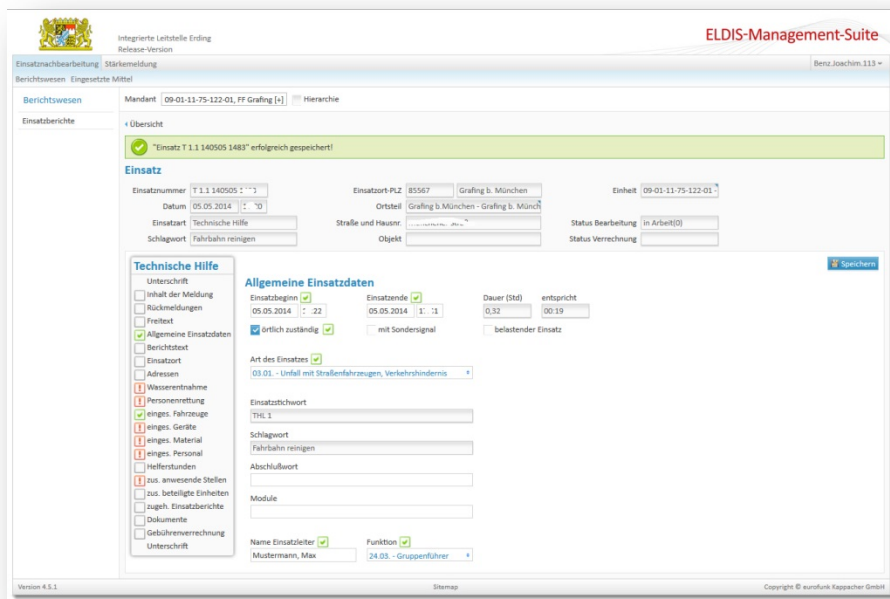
Integrierte Leitstelle Erding
Release-Version

ELDIS-Management-Suite

Einsatznachbearbeitung Stärkemeldung
Berichtswesen Eingesetzte Mittel

Benz.Joachim.113

Berichtswesen
Einsatzberichte

Mandant 09-01-11-75-122-01, FF Grafing [x] Hierarchie

Übersicht

"Einsatz T 1.1 140505 1483" erfolgreich gespeichert!

Einsatz

Einsatznummer T 1.1 140505 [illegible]
Datum 05.05.2014 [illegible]
Einsatzart Technische Hilfe
Schlagwort Fahrbahn reinigen

Einsatzort-PLZ 85567 Grafing b. München
Ortsteil Grafing b.München - Grafing b. Münch
Straße und Hausnr. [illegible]
Objekt

Einheit 09-01-11-75-122-01
Status Bearbeitung in Arbeit(0)
Status Verrechnung

Speichern

Technische Hilfe
Unterschrift
Inhalt der Meldung
Rückmeldungen
Freitext
Allgemeine Einsatzdaten
Berichtstext
Einsatzort
Adressen
Wasserentnahme
Personenrettung
einges. Fahrzeuge
einges. Geräte
einges. Material
einges. Personal
Helferstunden
zus. anwesende Stellen
zus. beteiligte Einheiten
zugeh. Einsatzberichte
Dokumente
Gebührenverrechnung
Unterschrift

Allgemeine Einsatzdaten

Einsatzbeginn
05.05.2014 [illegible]:22
Einsatzende
05.05.2014 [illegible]
Dauer (Std)
0,32
entspricht
00:19

örtlich zuständig
mit Sondersignal
belastender Einsatz

Art des Einsatzes
03.01. - Unfall mit Straßenfahrzeugen, Verkehrshindernis

Einsatzstichwort
THL 1

Schlagwort
Fahrbahn reinigen

Abschlußwort

Module

Name Einsatzleiter
Mustermann, Max
Funktion
24.03. - Gruppenführer

Version 4.5.1
Sitemap
Copyright © eurofunk Kappacher GmbH